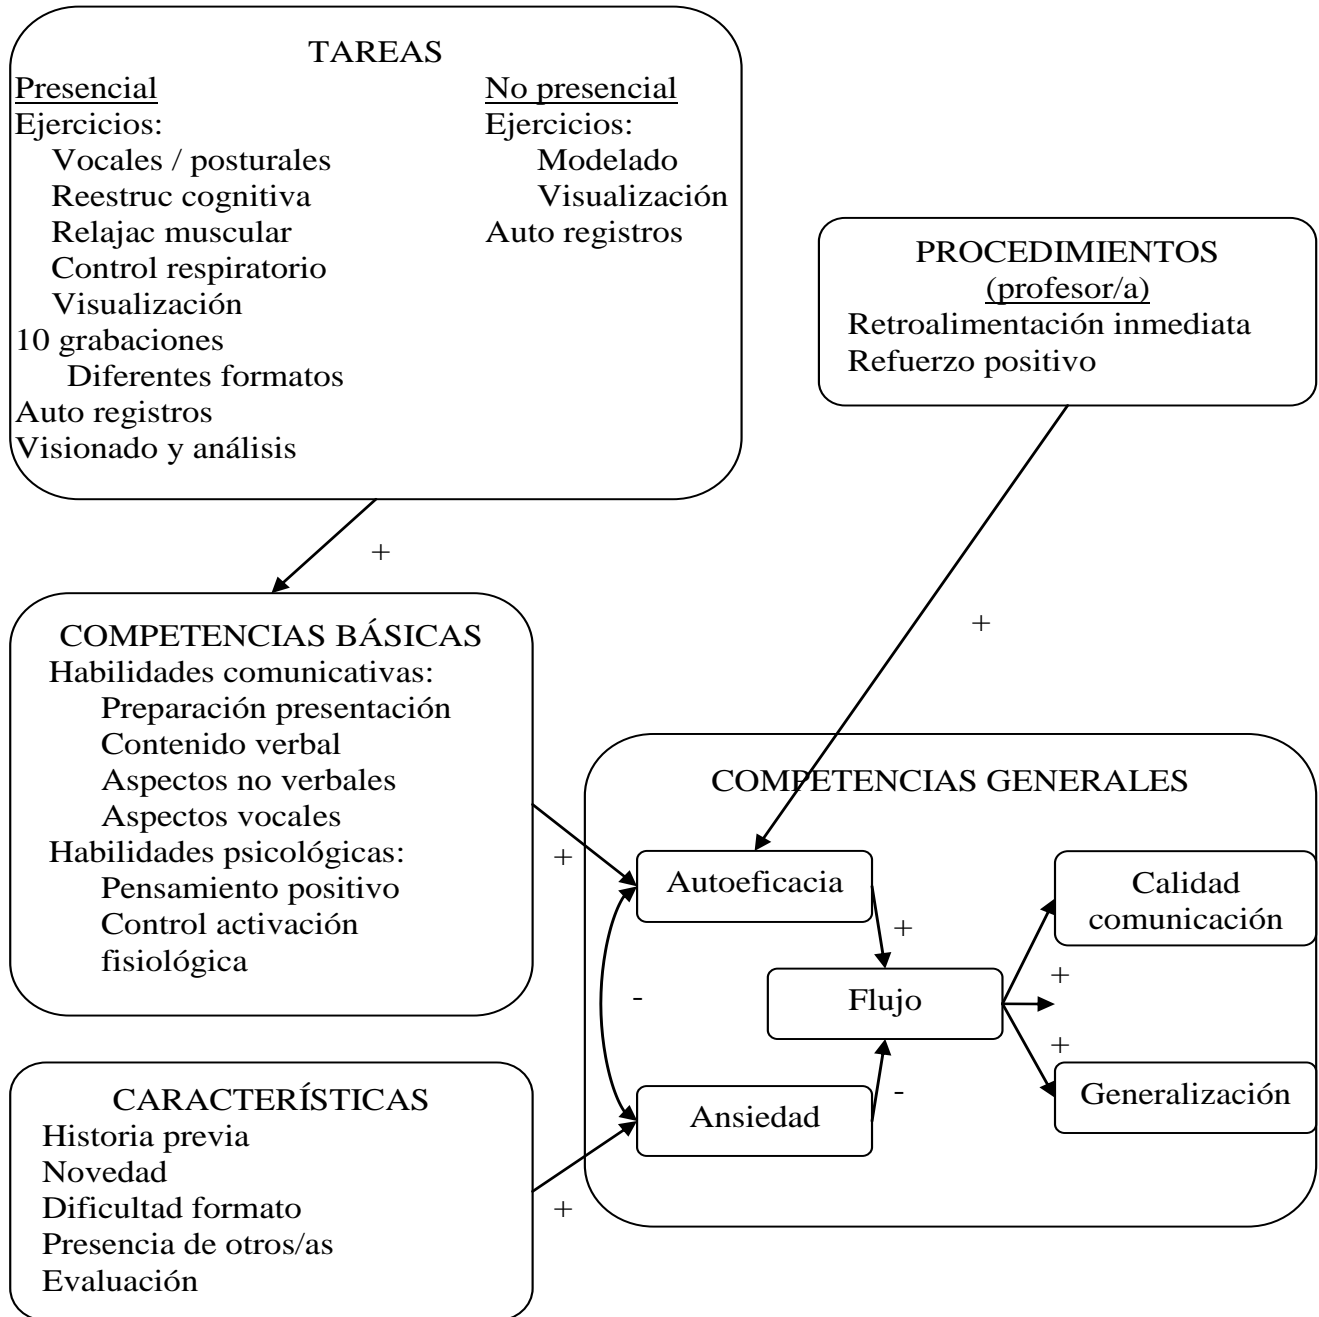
TAREAS

Presencial
Ejercicios:
Vocales / posturales
Reestruc cognitiva
Relajac muscular
Control respiratorio
Visualización
10 grabaciones
Diferentes formatos
Auto registros
Visionado y análisis

No presencial
Ejercicios:
Modelado
Visualización
Auto registros

PROCEDIMIENTOS
(profesor/a)
Retroalimentación inmediata
Refuerzo positivo

+

+

COMPETENCIAS BÁSICAS
Habilidades comunicativas:
Preparación presentación
Contenido verbal
Aspectos no verbales
Aspectos vocales
Habilidades psicológicas:
Pensamiento positivo
Control activación fisiológica

+

COMPETENCIAS GENERALES

Autoeficacia

+

-

Flujo

-

Ansiedad

+

Calidad comunicación

+

Generalización

CARACTERÍSTICAS
Historia previa
Novedad
Dificultad formato
Presencia de otros/as
Evaluación

+